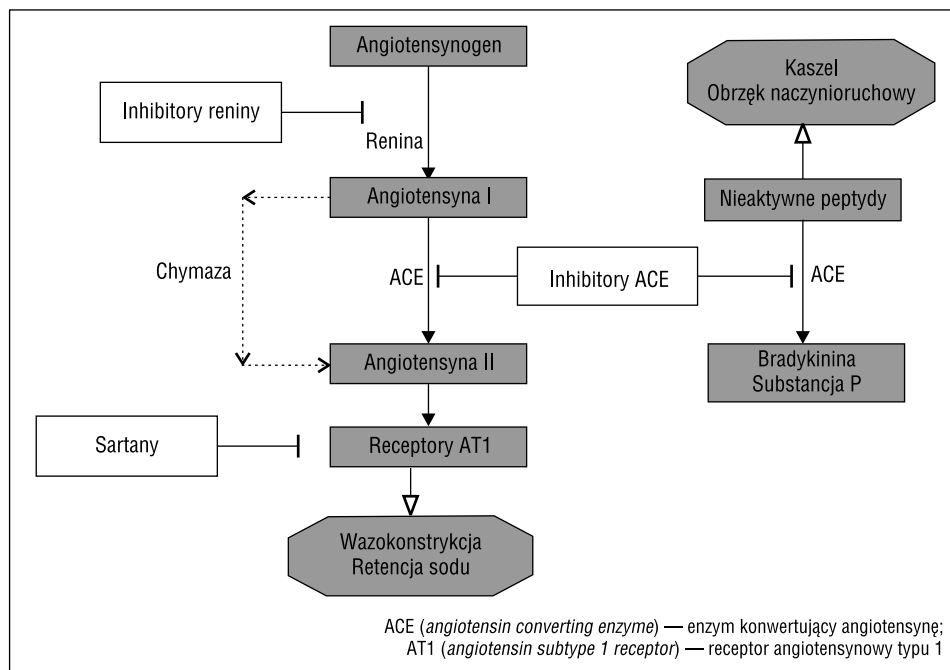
Angiotensynogen

Kaszel
Obrzęk naczynioruchowy

Inhibitory reniny

Renina

Angiotensyna I

Nieaktywne peptydy

Chymaza

ACE

Inhibitory ACE

ACE

Angiotensyna II

Bradykinina
Substancja P

Sartany

Receptory AT1

Wazokonstrykcja
Retencja sodu

ACE (*angiotensin converting enzyme*) — enzym konwertujący angiotensynę;
AT1 (*angiotensin subtype 1 receptor*) — receptor angiotensynowy typu 1